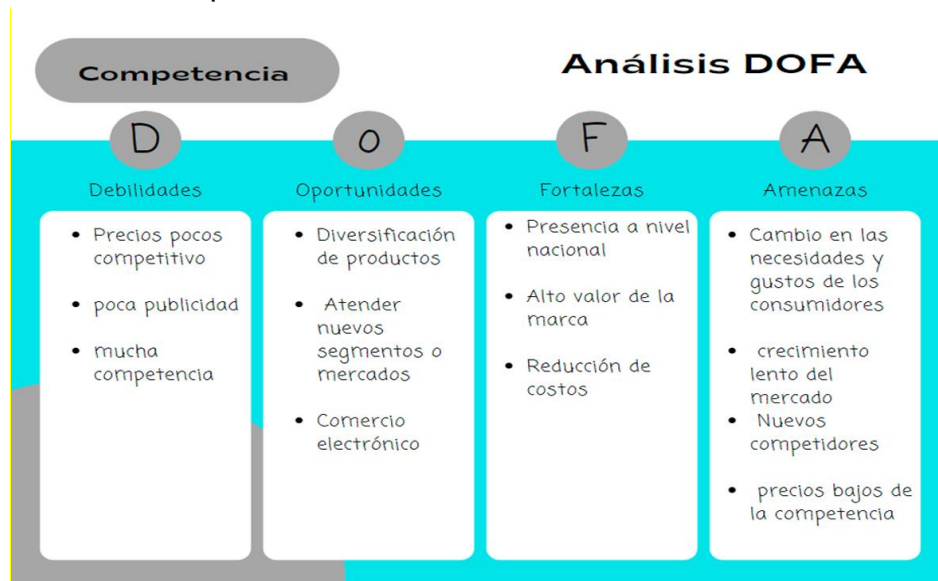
Competencia

Análisis DOFA

D
Debilidades
- Precios pocos competitivo
- poca publicidad
- mucha competencia

O
Oportunidades
- Diversificación de productos
- Atender nuevos segmentos o mercados
- Comercio electrónico

F
Fortalezas
- Presencia a nivel nacional
- Alto valor de la marca
- Reducción de costos

A
Amenazas
- Cambio en las necesidades y gustos de los consumidores
- crecimiento lento del mercado
- Nuevos competidores
- precios bajos de la competencia